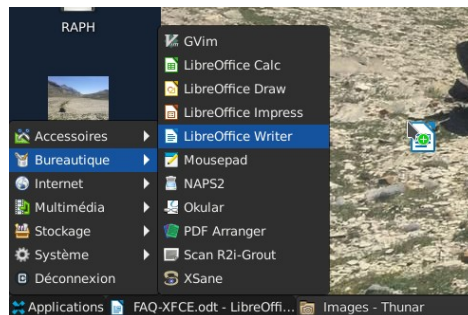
RAPH

Accessoires
Bureautique
Internet
Multimédia
Stockage
Système
Déconnexion

GVim
LibreOffice Calc
LibreOffice Draw
LibreOffice Impress
LibreOffice Writer
Mousepad
NAPS2
Okular
PDF Arranger
Scan R2i-Grout
XSane

Applications FAQ-XFCE.odt - LibreOffi... Images - Thunar